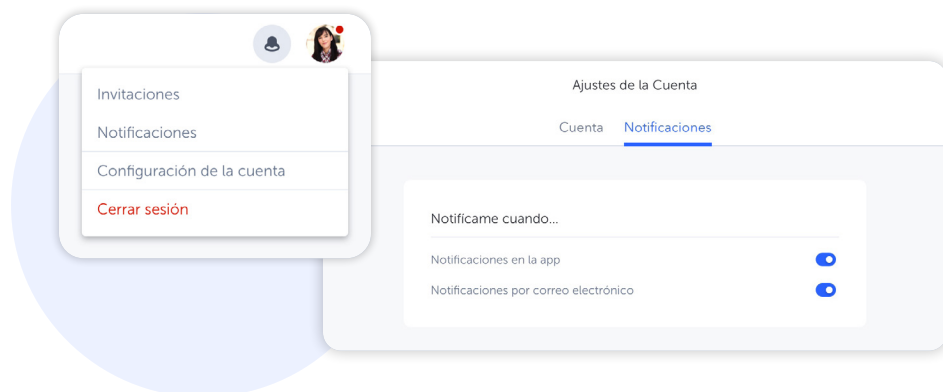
Invitaciones

Notificaciones

Configuración de la cuenta

Cerrar sesión

Ajustes de la Cuenta

Cuenta Notificaciones

Notifícame cuando...

Notificaciones en la app

Notificaciones por correo electrónico